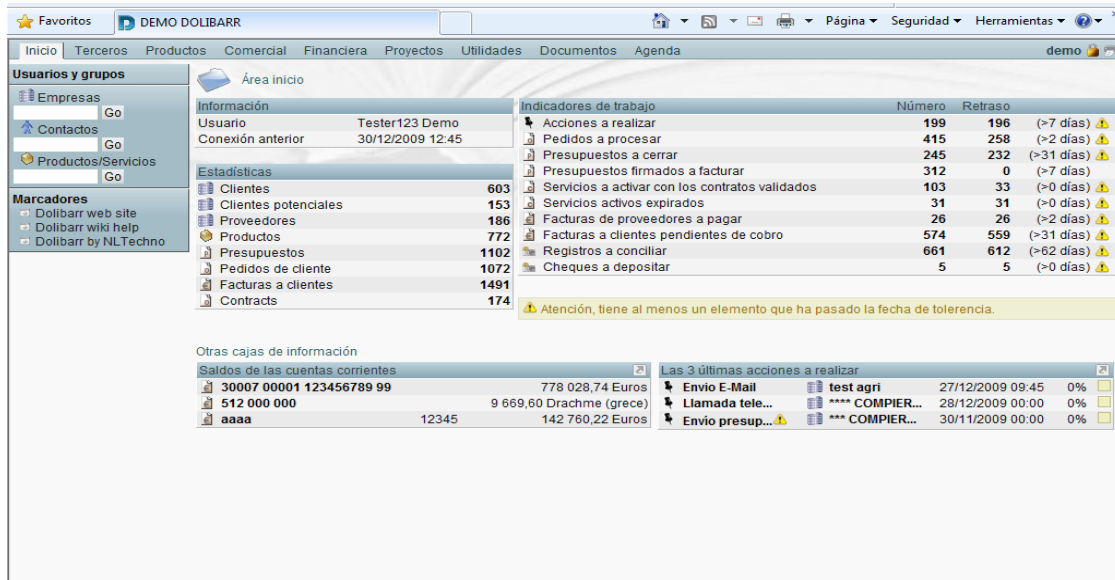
Favoritos DEMO DOLIBARR

Página ▾ Seguridad ▾ Herramientas ▾

Inicio Terceros Productos Comercial Financiera Proyectos Utilidades Documentos Agenda demo

Usuarios y grupos
Empresas
Go
Contactos
Go
Productos/Servicios
Go

Marcadores
Dolibarr web site
Dolibarr wiki help
Dolibarr by NLTechno

Área inicio

| Información | |
|---|---|
| Usuario | Tester123 Demo |
| Conexión anterior | 30/12/2009 12:45 |

| Estadísticas | |
|---|---|
| Clientes | 603 |
| Clientes potenciales | 153 |
| Proveedores | 186 |
| Productos | 772 |
| Presupuestos | 1102 |
| Pedidos de cliente | 1072 |
| Facturas a clientes | 1491 |
| Contracts | 174 |

| Indicadores de trabajo | Número | Retraso | |
|---|---|---|---|
| Acciones a realizar | 199 | 196 | (>7 días) |
| Pedidos a procesar | 415 | 258 | (>2 días) |
| Presupuestos a cerrar | 245 | 232 | (>31 días) |
| Presupuestos firmados a facturar | 312 | 0 | (>7 días) |
| Servicios a activar con los contratos validados | 103 | 33 | (>0 días) |
| Servicios activos expirados | 31 | 31 | (>0 días) |
| Facturas de proveedores a pagar | 26 | 26 | (>2 días) |
| Facturas a clientes pendientes de cobro | 574 | 559 | (>31 días) |
| Registros a conciliar | 661 | 612 | (>62 días) |
| Cheques a depositar | 5 | 5 | (>0 días) |

Atención, tiene al menos un elemento que ha pasado la fecha de tolerencia.

Otras cajas de información

| Saldos de las cuentas corrientes | | |
|---|---|---|
| 30007 00001 123456789 99 | | 778 028,74 Euros |
| 512 000 000 | | 9 669,60 Drachme (grece) |
| aaaa | 12345 | 142 760,22 Euros |

| Las 3 últimas acciones a realizar | | | |
|---|---|---|---|
| Envio E-Mail | test agri | 27/12/2009 09:45 | 0% |
| Llamada tele... | **** COMPIER... | 28/12/2009 00:00 | 0% |
| Envio presup... | *** COMPIER... | 30/11/2009 00:00 | 0% |